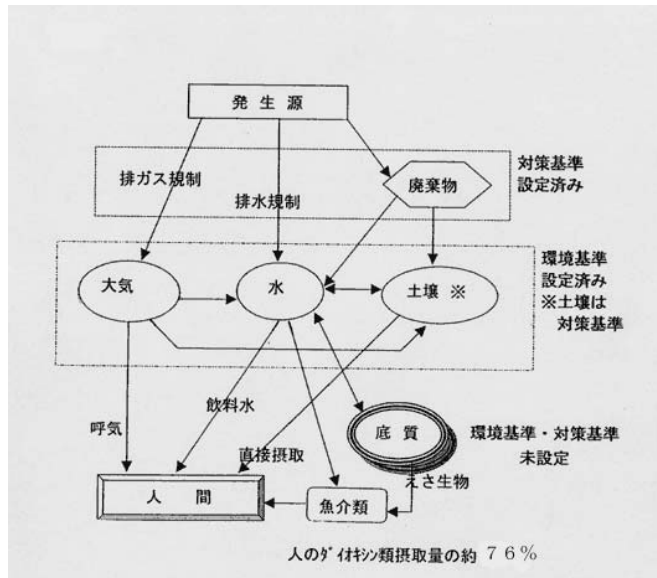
発 生 源

対策基準
設定済み

排ガス規制

排水規制

廃棄物

環境基準
設定済み
※土壌は
対策基準

大気

水

土壌 ※

飲料水

呼気

直接摂取

底 質

環境基準・対策基準
未設定

えさ生物

人 間

魚介類

人のﾀﾞｲｵｷｼﾝ類摂取量の約 76%